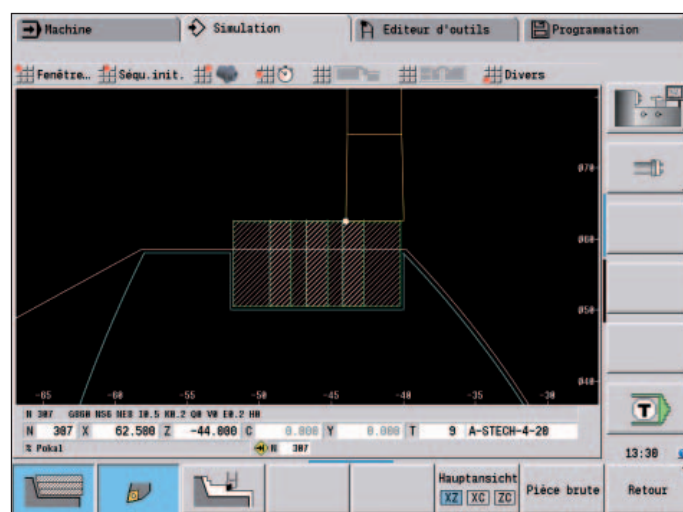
Machine | Simulation | Editeur d'outils | Programmation

Fenêtre.. Séqu.init. Divers

070
060
050
040

-65 -60 -55 -50 -45 -40 -35 -30

N 387 G860 NS6 NE0 I0.5 K0.2 Q0 V0 E0.2 H0

| N | 387 | X | 62.500 | Z | -44.000 | C | 0.000 | Y | 0.000 | T | 9 | A-STECH-4-20 |
|---|---|---|---|---|---|---|---|---|---|---|---|---|

% Pokal

N 387

13:30

Hauptansicht XZ XC ZC | Pièce brute | Retour